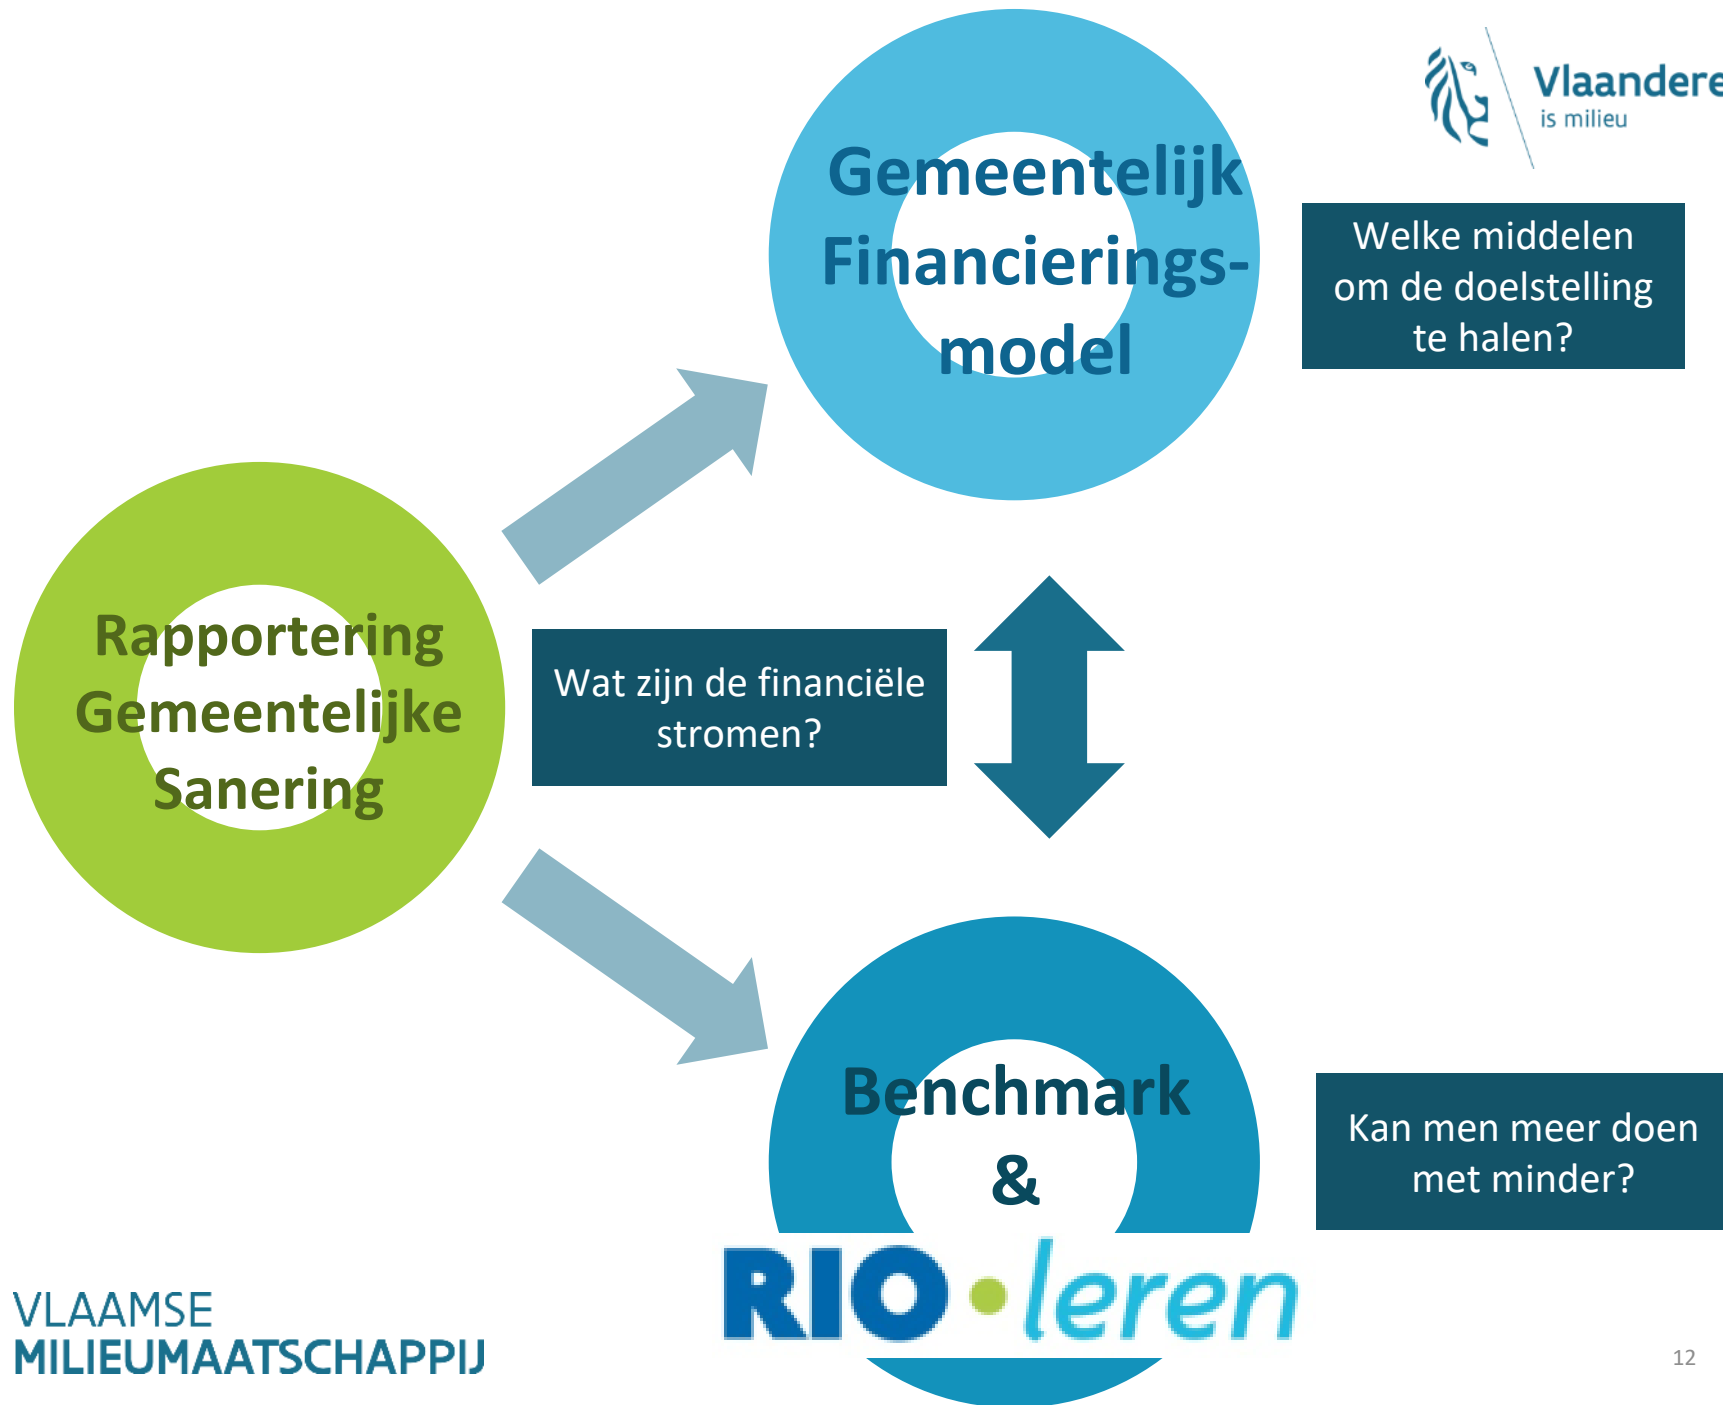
Vlaandere
is milieu

Gemeentelijk Financierings-model

Welke middelen om de doelstelling te halen?

Rapportering Gemeentelijke Sanering

Wat zijn de financiële stromen?

Benchmark & RIO•leren

Kan men meer doen met minder?

VLAAMSE MILIEUMAATSCHAPPIJ

12